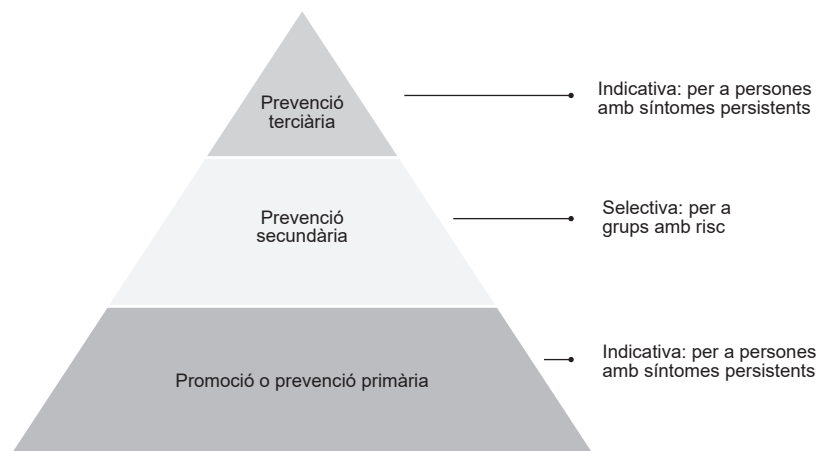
Prevenció terciària

Indicativa: per a persones amb símtomes persistents

Prevenció secundària

Selectiva: per a grups amb risc

Promoció o prevenció primària

Indicativa: per a persones amb símtomes persistents